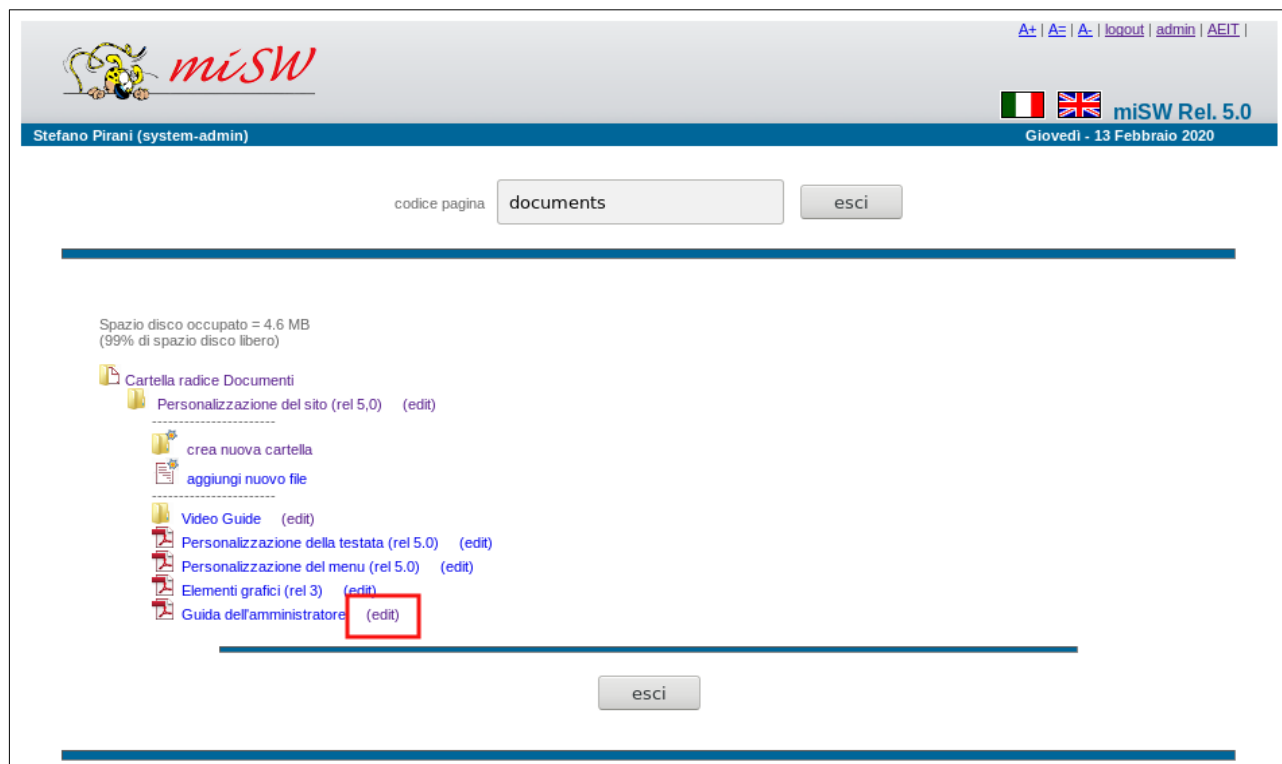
miSW

A+ | A= | A- | logout | admin | AEIT |

miSW Rel. 5.0

Stefano Pirani (system-admin)

Giovedì - 13 Febbraio 2020

codice pagina documents esci

Spazio disco occupato = 4.6 MB
(99% di spazio disco libero)

Cartella radice Documenti
Personalizzazione del sito (rel 5,0) (edit)
-----------------------
crea nuova cartella
aggiungi nuovo file
-----------------------
Video Guide (edit)
Personalizzazione della testata (rel 5.0) (edit)
Personalizzazione del menu (rel 5.0) (edit)
Elementi grafici (rel 3) (edit)
Guida dell'amministratore (edit)

esci